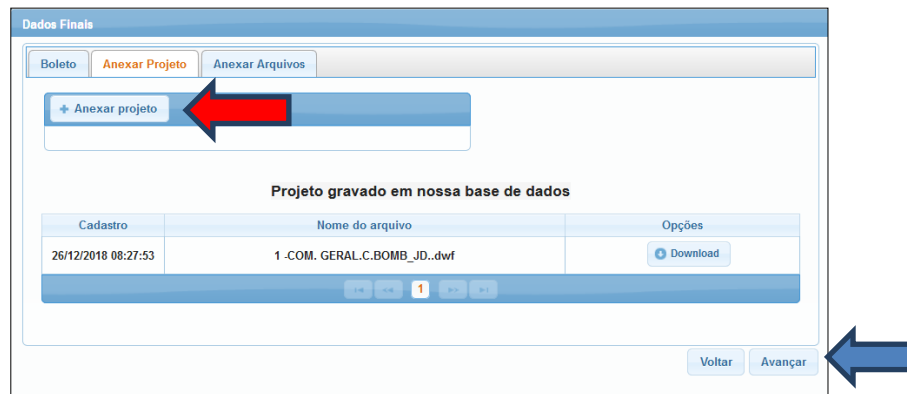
Dados Finais

Boleto | Anexar Projeto | Anexar Arquivos

+ Anexar projeto

Projeto gravado em nossa base de dados

| Cadastro | Nome do arquivo | Opções |
|---|---|---|
| 26/12/2018 08:27:53 | 1 -COM. GERAL.C.BOMB_JD..dwf | Download |

1

Voltar Avançar